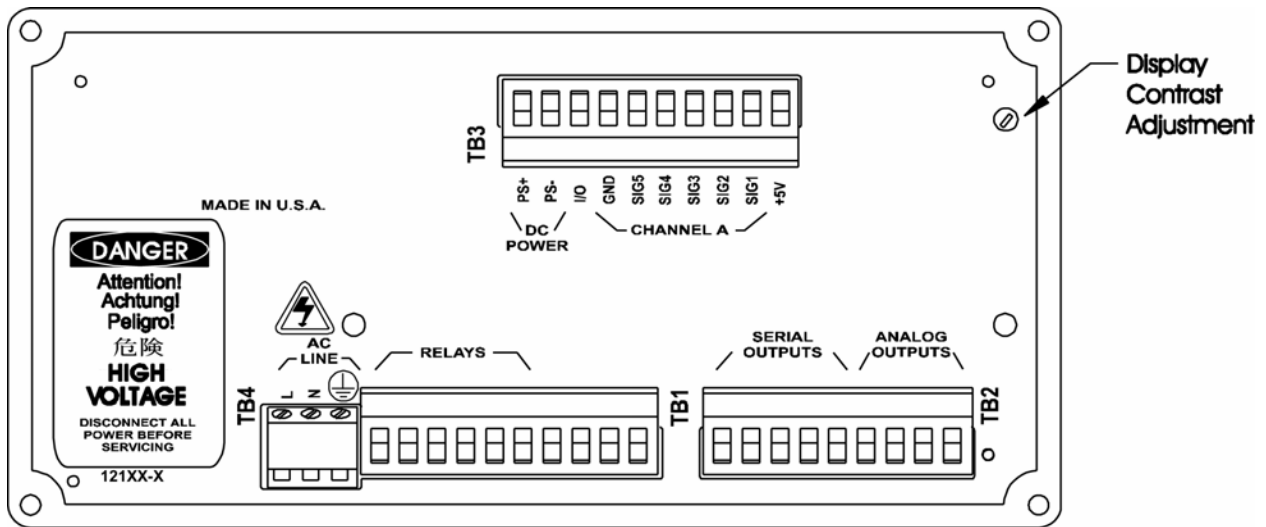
Display Contrast Adjustment

TB3

PS+ PS- I/O GND SIG5 SIG4 SIG3 SIG2 SIG1 +5V

DC POWER

CHANNEL A

MADE IN U.S.A.

DANGER
Attention!
Achtung!
Peligro!
危険
HIGH VOLTAGE
DISCONNECT ALL POWER BEFORE SERVICING

121XX-X

AC LINE

L N

TB4

RELAYS

TB1

SERIAL OUTPUTS

ANALOG OUTPUTS

TB2